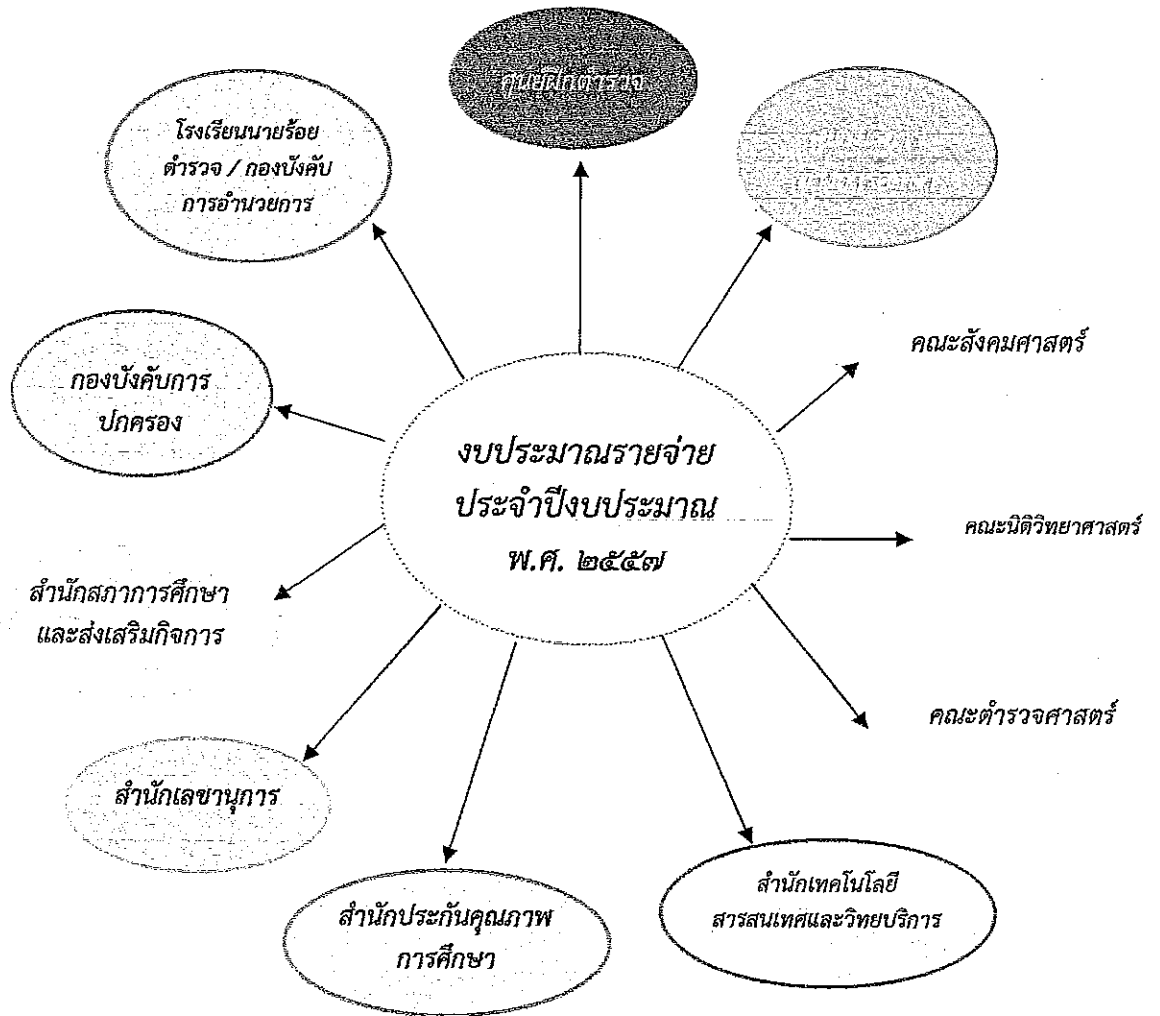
งบประมาณรายจ่าย ประจำปีงบประมาณ พ.ศ. ๒๕๕๗

ศูนย์ฝึกตำรวจ

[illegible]

คณะสังคมศาสตร์

คณะนิติวิทยาศาสตร์

คณะตำรวจศาสตร์

สำนักเทคโนโลยี สารสนเทศและวิทยบริการ

สำนักประกันคุณภาพ การศึกษา

สำนักเลขานุการ

สำนักสภาการศึกษา และส่งเสริมกิจการ

กองบังคับการ ปกครอง

โรงเรียนนายร้อย ตำรวจ / กองบังคับ การอำนวยการ